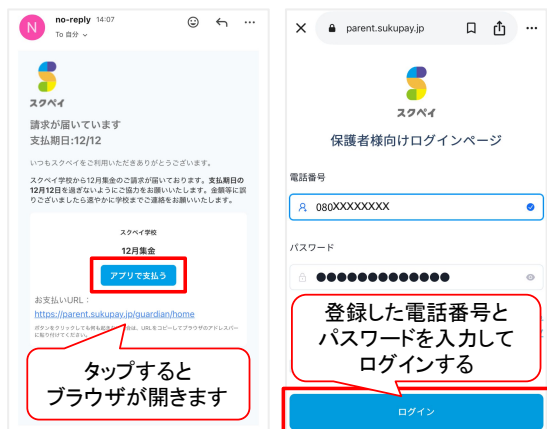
N no-reply 14:07
To 自分

スクペイ

請求が届いています
支払期日:12/12

いつもスクペイをご利用いただきありがとうございます。

スクペイ学校から12月集金のご請求が届いております。支払期日の12月12日を過ぎないようにご協力をお願いいたします。金額等に誤りございましたら速やかに学校までご連絡をお願いいたします。

スクペイ学校
12月集金
アプリで支払う

お支払いURL：
https://parent.sukupay.jp/guardian/home
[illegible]

タップすると
ブラウザが開きます

parent.sukupay.jp

スクペイ

保護者様向けログインページ

電話番号
080XXXXXXXX

パスワード
●●●●●●●●●●●●●

登録した電話番号と
パスワードを入力して
ログインする

ログイン